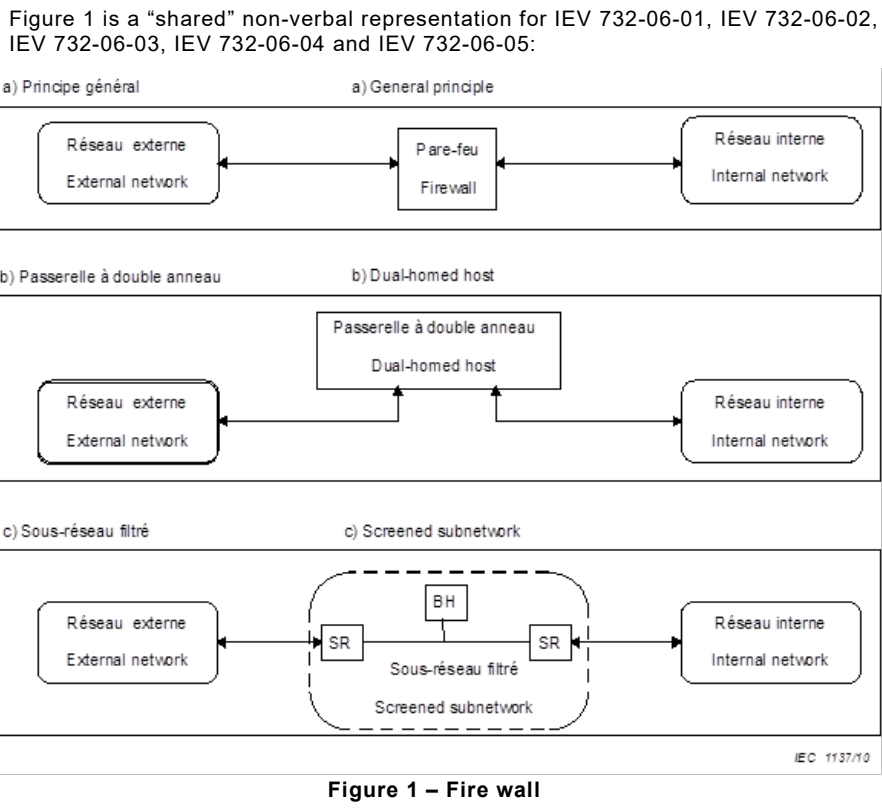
Figure 1 is a “shared” non-verbal representation for IEV 732-06-01, IEV 732-06-02, IEV 732-06-03, IEV 732-06-04 and IEV 732-06-05:

a) Principe général

a) General principle

Réseau externe

External network

Pare-feu

Firewall

Réseau interne

Internal network

b) Passerelle à double anneau

b) Dual-homed host

Passerelle à double anneau

Dual-homed host

Réseau externe

External network

Réseau interne

Internal network

c) Sous-réseau filtré

c) Screened subnetwork

Réseau externe

External network

BH

SR

SR

Sous-réseau filtré

Screened subnetwork

Réseau interne

Internal network

IEC 1137/10

Figure 1 – Fire wall